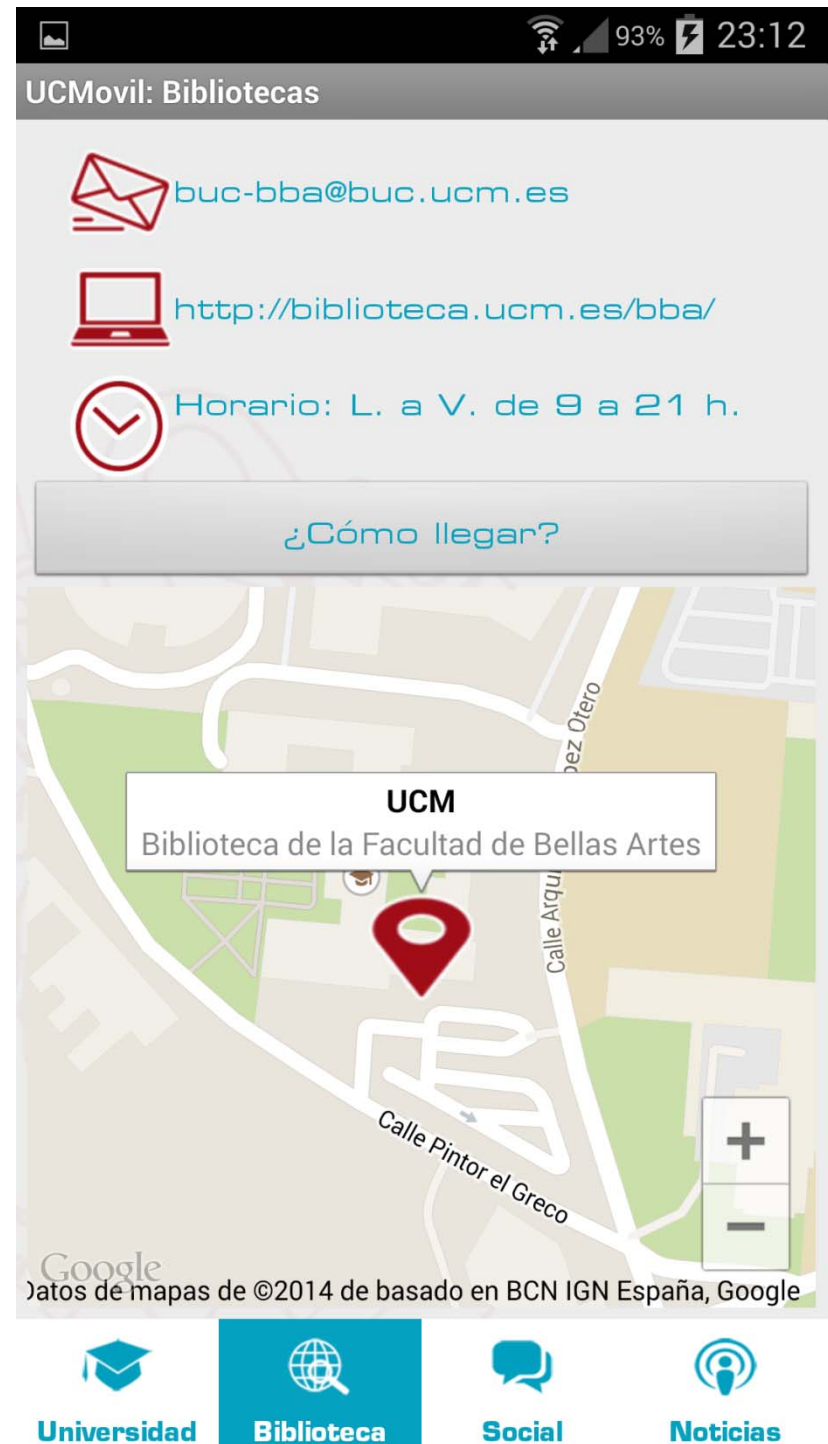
93% 23:12

UCMovil: Bibliotecas

buc-bba@buc.ucm.es

http://biblioteca.ucm.es/bba/

Horario: L. a V. de 9 a 21 h.

¿Cómo llegar?

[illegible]pez Otero

UCM
Biblioteca de la Facultad de Bellas Artes

Calle Arqu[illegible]

Calle Pintor el Greco

+
−

Google
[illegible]atos de mapas de ©2014 de basado en BCN IGN España, Google

Universidad
Biblioteca
Social
Noticias